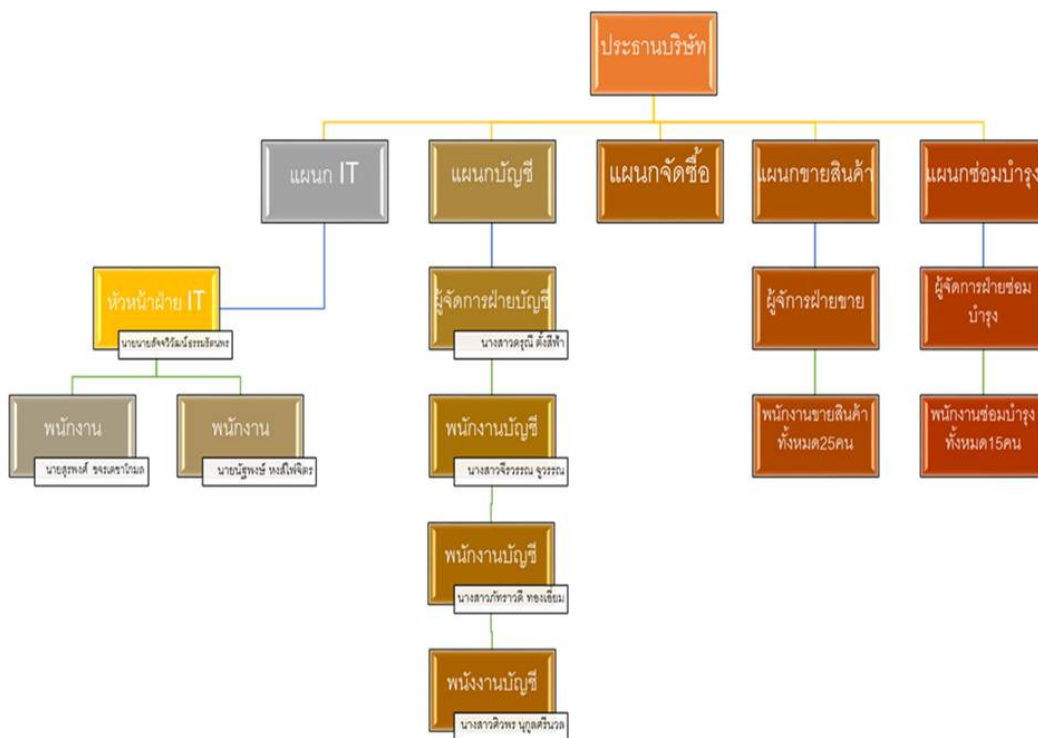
ประธานบริษัท

แผนก IT

แผนกบัญชี

แผนกจัดซื้อ

แผนกขายสินค้า

แผนกซ่อมบำรุง

หัวหน้าฝ่าย IT

นายนายสัจจวิรัฒน์ธรรมรัตนพร

ผู้จัดการฝ่ายบัญชี

นางสาวดรุณี ตั้งสีฟ้า

ผู้จัการฝ่ายขาย

ผู้จัดการฝ่ายซ่อมบำรุง

พนักงาน

นายสุรพงศ์ ขจรเดชาไกมล

พนักงาน

นายณัฐพงษ์ หงส์ไพจิตร

พนักงานบัญชี

นางสาวจีรวรรณ จูรรรณ

พนักงานขายสินค้าทั้งหมด25คน

พนักงานซ่อมบำรุงทั้งหมด15คน

พนักงานบัญชี

นางสาวภัทราวดี ทองเลี่ยม

พนังงานบัญชี

นางสาวศิวพร นุกูลศรีนวล